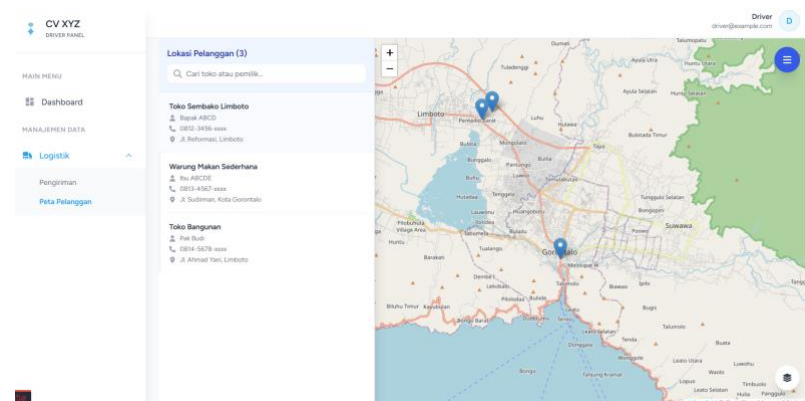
CV XYZ
DRIVER PANEL

Driver
driver@example.com
D

MAIN MENU
Dashboard
MANAJEMEN DATA
Logistik
Pengiriman
Peta Pelanggan

Lokasi Pelanggan (3)
Cari toko atau pemilik...

Toko Sembako Limboto
Bapak ABCD
0812-3456-xxxx
Jl. Reformasi, Limboto

Warung Makan Sederhana
Ibu ABCDE
0813-4567-xxxx
Jl. Sudirman, Kota Gorontalo

Toko Bangunan
Pak Budi
0814-5678-xxxx
Jl. Ahmad Yani, Limboto

+
−

Dumati
Tuladenggi
Limboto
Pentadio Barat
Lupu
Huluduotamo
Ayula Utara
Huntu Utara
Ayula Selatan
Huntu Selatan
Bulota
Bunggalo
Pantungo
Botu
Tenggela
Hutadaa
Lauwonu
Huangobotu
Tunggulo Selatan
Bongopini
Suwawa
Pilobuhuta
Village Area
Huntu
Tualango
Bulolo
Barakati
Gorontalo
Bulotalangi
Dembe I
Leato
Bilohu Timur
Kayubulan
Biluhu
Bone
Botu Barani
Tenda
Talumolo
Donggala
Buata
Leato Utara
Bongo
Tanjung Keramat
Lopuo
Leato Selatan
Luwohu
Waolo
Timbuolo
Huluia
Panggulo
Talumopatu
Bulota